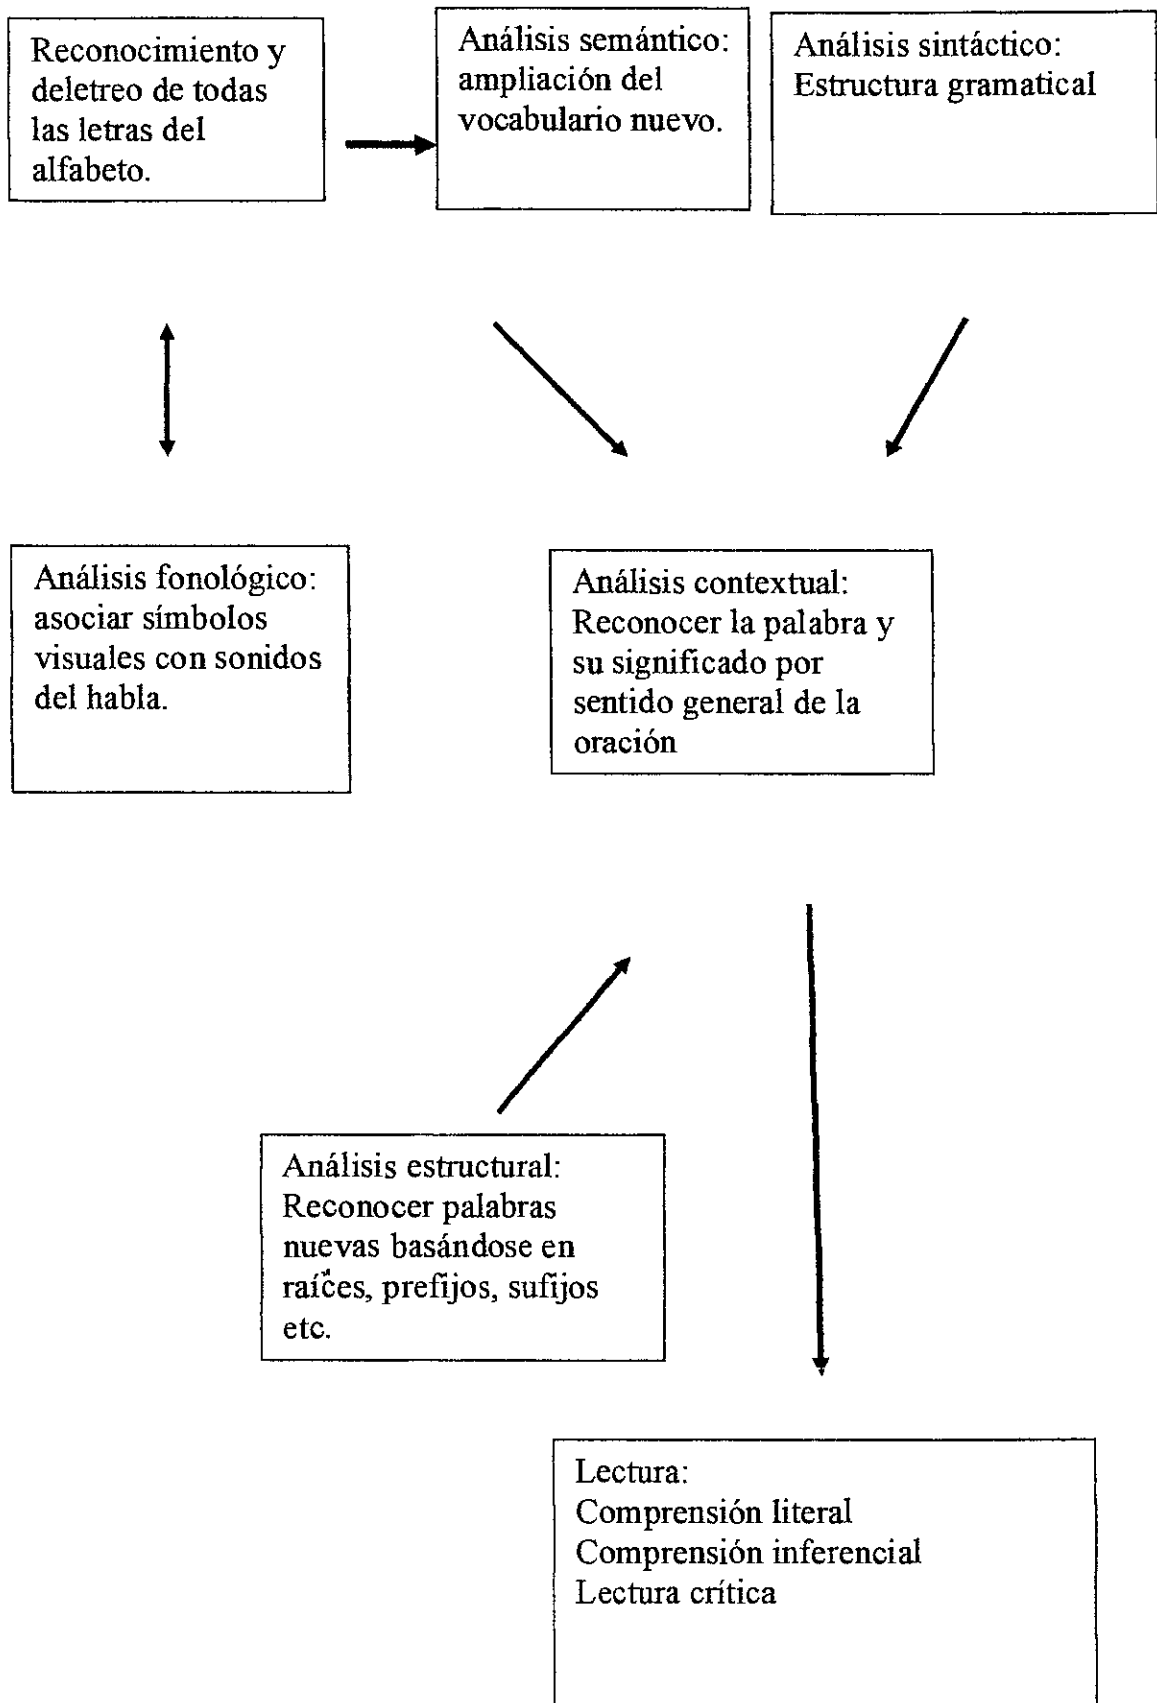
Reconocimiento y deletreo de todas las letras del alfabeto.

Análisis semántico: ampliación del vocabulario nuevo.

Análisis sintáctico: Estructura gramatical

Análisis fonológico: asociar símbolos visuales con sonidos del habla.

Análisis contextual: Reconocer la palabra y su significado por sentido general de la oración

Análisis estructural: Reconocer palabras nuevas basándose en raíces, prefijos, sufijos etc.

Lectura:
Comprensión literal
Comprensión inferencial
Lectura crítica